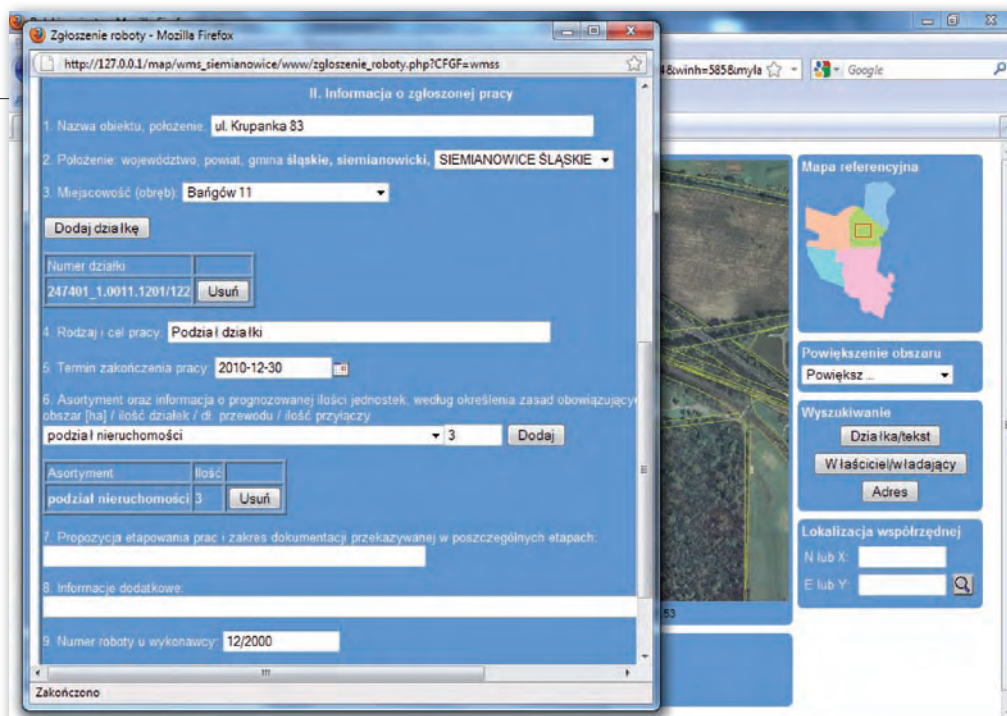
Zgłoszenie roboty - Mozilla Firefox

http://127.0.0.1/map/wms_siemianowice/www/zgloszenie_roboty.php?CFGF=wmss

4&winh=585&myla

Google

II. Informacja o zgłoszonej pracy

1. Nazwa obiektu, położenie: ul. Krupanka 83

2. Położenie: województwo, powiat, gmina śląskie, siemianowicki, SIEMIANOWICE ŚLĄSKIE

3. Miejscowość (obręb): Bańgów 11

Dodaj działkę

| Numer działki | |
|---|---|
| 247401_1.0011.1201/122 | Usuń |

4. Rodzaj i cel pracy: Podział działki

5. Termin zakończenia pracy: 2010-12-30

6. Asortyment oraz informacja o prognozowanej ilości jednostek, według określenia zasad obowiązujący obszar [ha] / ilość działek / dł. przewodu / ilość przyłączy

podział nieruchomości 3 Dodaj

| Asortyment | Ilość | |
|---|---|---|
| podział nieruchomości | 3 | Usuń |

7. Propozycja etapowania prac i zakres dokumentacji przekazywanej w poszczególnych etapach:

8. Informacje dodatkowe:

9. Numer roboty u wykonawcy: 12/2000

Zakończono

Mapa referencyjna

Powiększenie obszaru

Powiększ ...

Wyszukiwanie

Działka/tekst

Właściciel/władający

Adres

Lokalizacja współrzędnej

N lub X:

E lub Y:

53